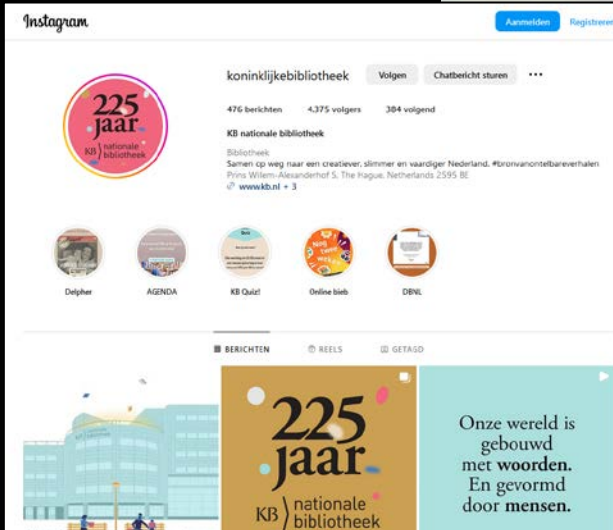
Instagram

Aanmelden Registreren

225 jaar KB nationale bibliotheek

koninklijkebibliotheek Volgen Chatbericht sturen ···

476 berichten 4.375 volgers 384 volgend

KB nationale bibliotheek

Bibliotheek
Samen op weg naar een creatiever, slimmer en vaardiger Nederland. #bronvanontelbareverhalen
Prins Willem-Alexanderhof 5, The Hague, Netherlands 2595 BE
www.kb.nl + 3

Delpher

AGENDA

KB Quiz!

Online bieb

DBNL

BERICHTEN REELS GETAGD

225 jaar KB nationale bibliotheek

Onze wereld is gebouwd met woorden. En gevormd door mensen.